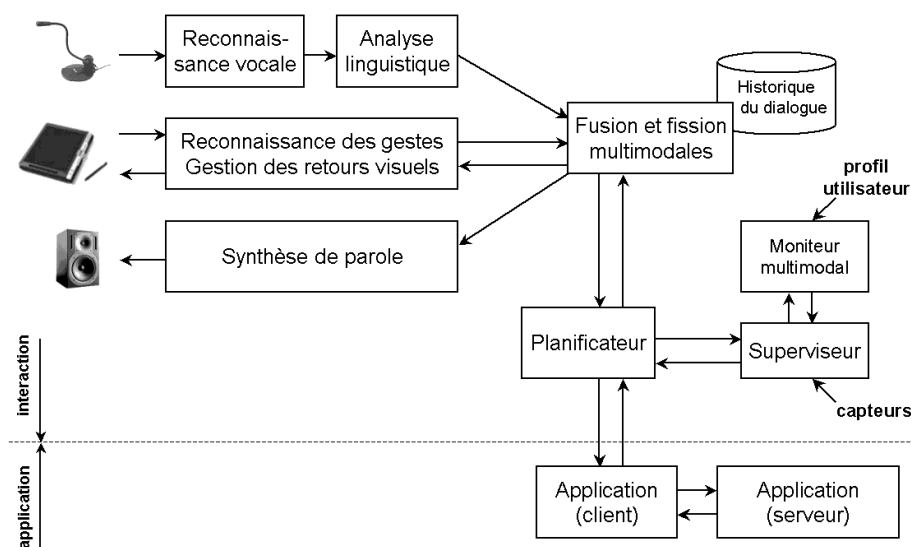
Reconnaissance vocale

Analyse linguistique

Historique du dialogue

Reconnaissance des gestes
Gestion des retours visuels

Fusion et fission multimodales

profil utilisateur

Synthèse de parole

Moniteur multimodal

interaction

Planificateur

Superviseur

capteurs

application

Application (client)

Application (serveur)